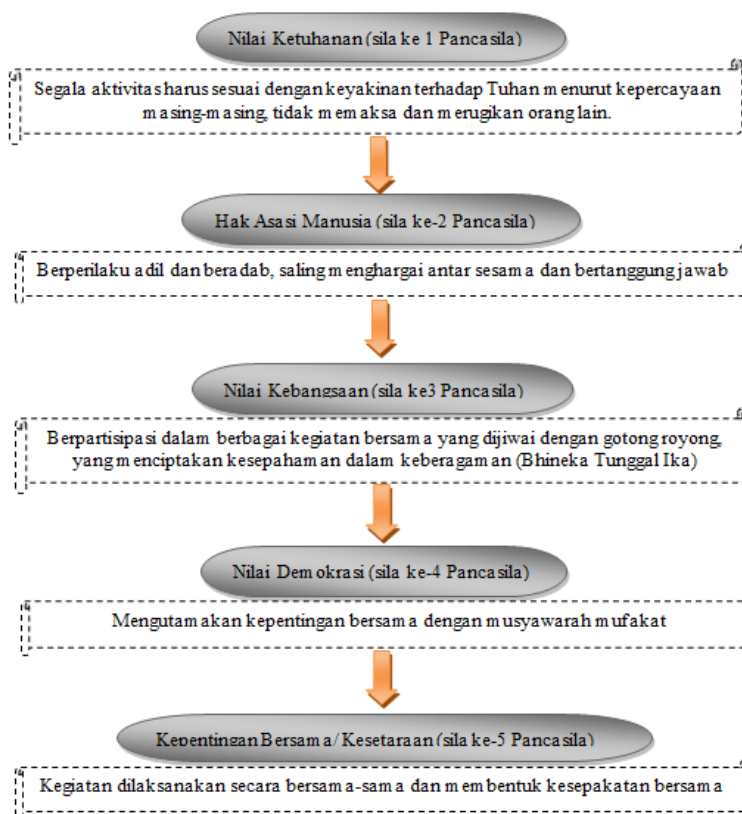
Nilai Ketuhanan (sila ke 1 Pancasila)

Segala aktivitas harus sesuai dengan keyakinan terhadap Tuhan menurut kepercayaan masing-masing, tidak memaksa dan merugikan orang lain.

Hak Asasi Manusia (sila ke-2 Pancasila)

Berperilaku adil dan beradab, saling menghargai antar sesama dan bertanggung jawab

Nilai Kebangsaan (sila ke3 Pancasila)

Berpartisipasi dalam berbagai kegiatan bersama yang dijiwai dengan gotong royong, yang menciptakan kesepahaman dalam keberagaman (Bhineka Tunggal Ika)

Nilai Demokrasi (sila ke-4 Pancasila)

Mengutamakan kepentingan bersama dengan musyawarah mufakat

Kepentingan Bersama/Kesetaraan (sila ke-5 Pancasila)

Kegiatan dilaksanakan secara bersama-sama dan membentuk kesepakatan bersama